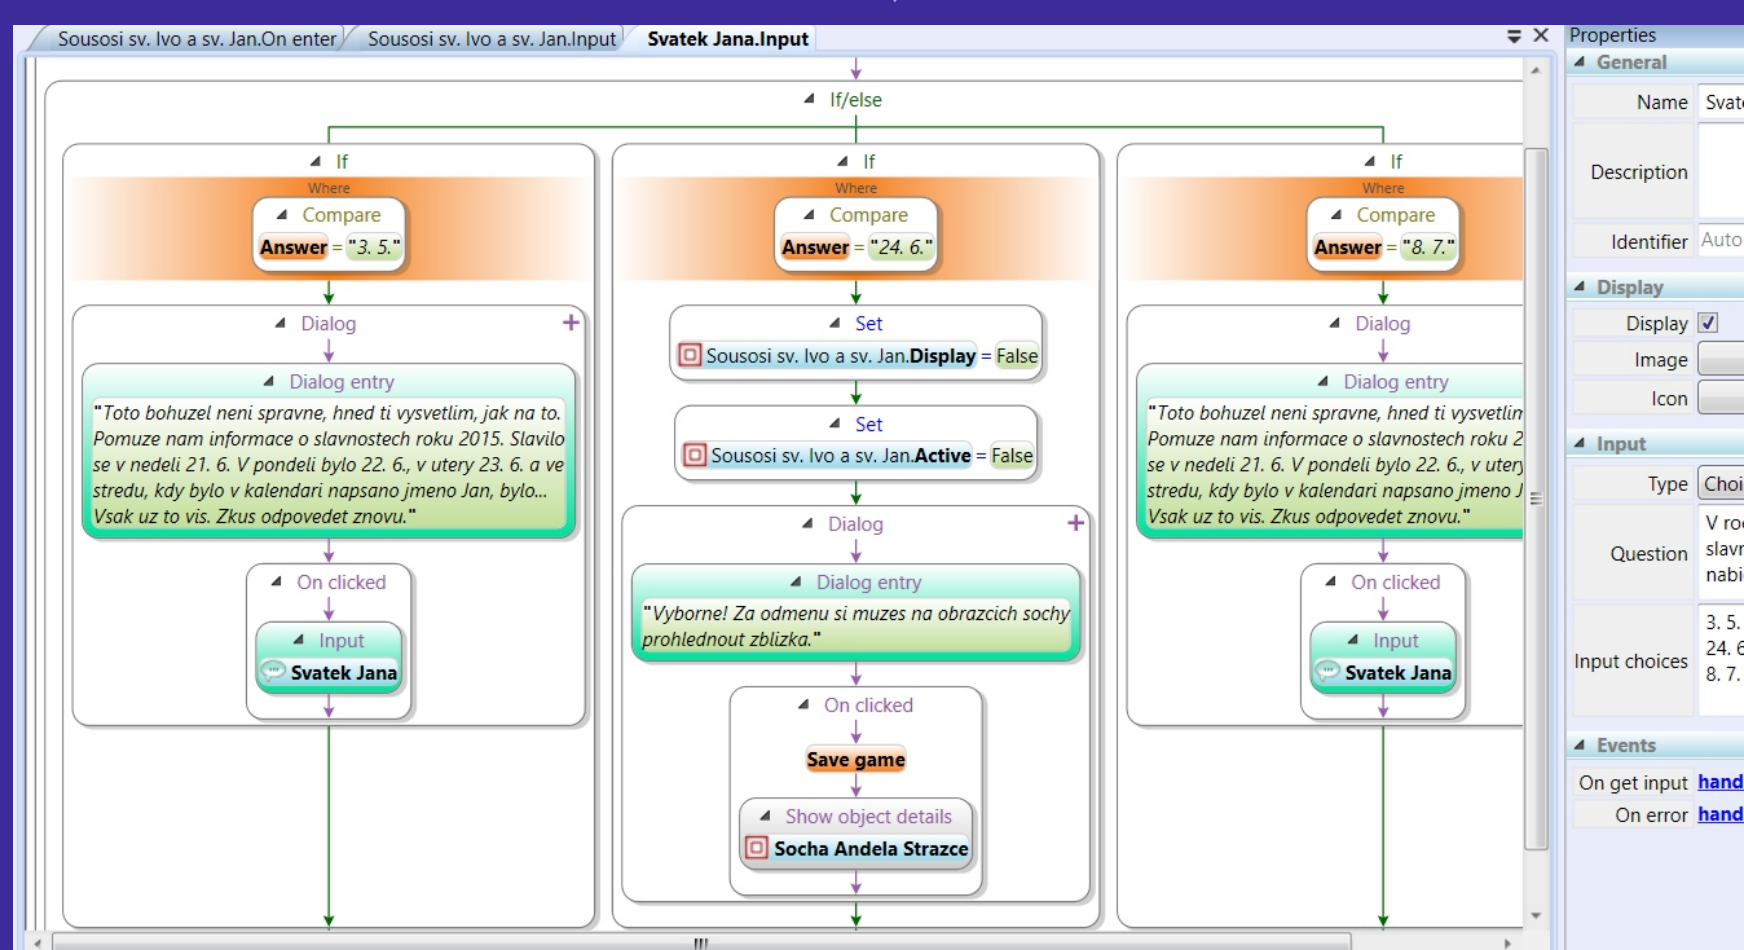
Sousosi sv. Ivo a sv. Jan.On enter | Sousosi sv. Ivo a sv. Jan.Input | Svatek Jana.Input

If/else

If
Where
Compare
Answer = "3. 5."

Dialog
Dialog entry
"Toto bohuzel neni spravne, hned ti vysvetlim, jak na to. Pomuze nam informace o slavnostech roku 2015. Slavilo se v nedeli 21. 6. V pondeli bylo 22. 6., v utery 23. 6. a ve stredu, kdy bylo v kalendari napsano jmeno Jan, bylo... Vsak uz to vis. Zkus odpovedet znovu."

On clicked
Input
Svatek Jana

If
Where
Compare
Answer = "24. 6."

Set
Sousosi sv. Ivo a sv. Jan.Display = False

Set
Sousosi sv. Ivo a sv. Jan.Active = False

Dialog
Dialog entry
"Vyborne! Za odmenu si muzes na obrazcich sochy prohlednout zblizka."

On clicked
Save game
Show object details
Socha Andela Strazce

If
Where
Compare
Answer = "8. 7."

Dialog
Dialog entry
"Toto bohuzel neni spravne, hned ti vysvetlin Pomuze nam informace o slavnostech roku 2 se v nedeli 21. 6. V pondeli bylo 22. 6., v uter stredu, kdy bylo v kalendari napsano jmeno J Vsak uz to vis. Zkus odpovedet znovu."

On clicked
Input
Svatek Jana

Properties
General
Name Svat
Description
Identifier Auto
Display
Display ☑
Image
Icon
Input
Type Choi
Question V ro slavr nabi
Input choices 3. 5. 24. 6 8. 7.
Events
On get input hand
On error hand